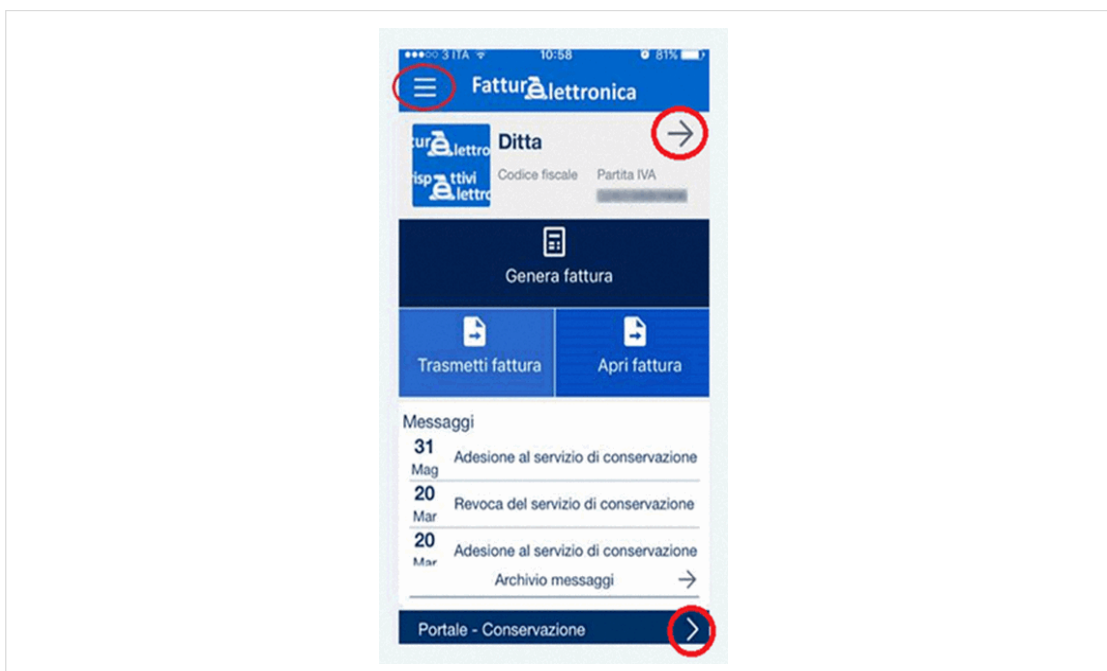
●●●○○ 3 ITA 10:58 81%

FatturAlettronica

turAlettro
ispAttivi Alettro

Ditta

Codice fiscale

Partita IVA

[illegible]

Genera fattura

Trasmetti fattura

Apri fattura

Messaggi

31 Mag Adesione al servizio di conservazione

20 Mar Revoca del servizio di conservazione

20 Mar Adesione al servizio di conservazione

Archivio messaggi

Portale - Conservazione